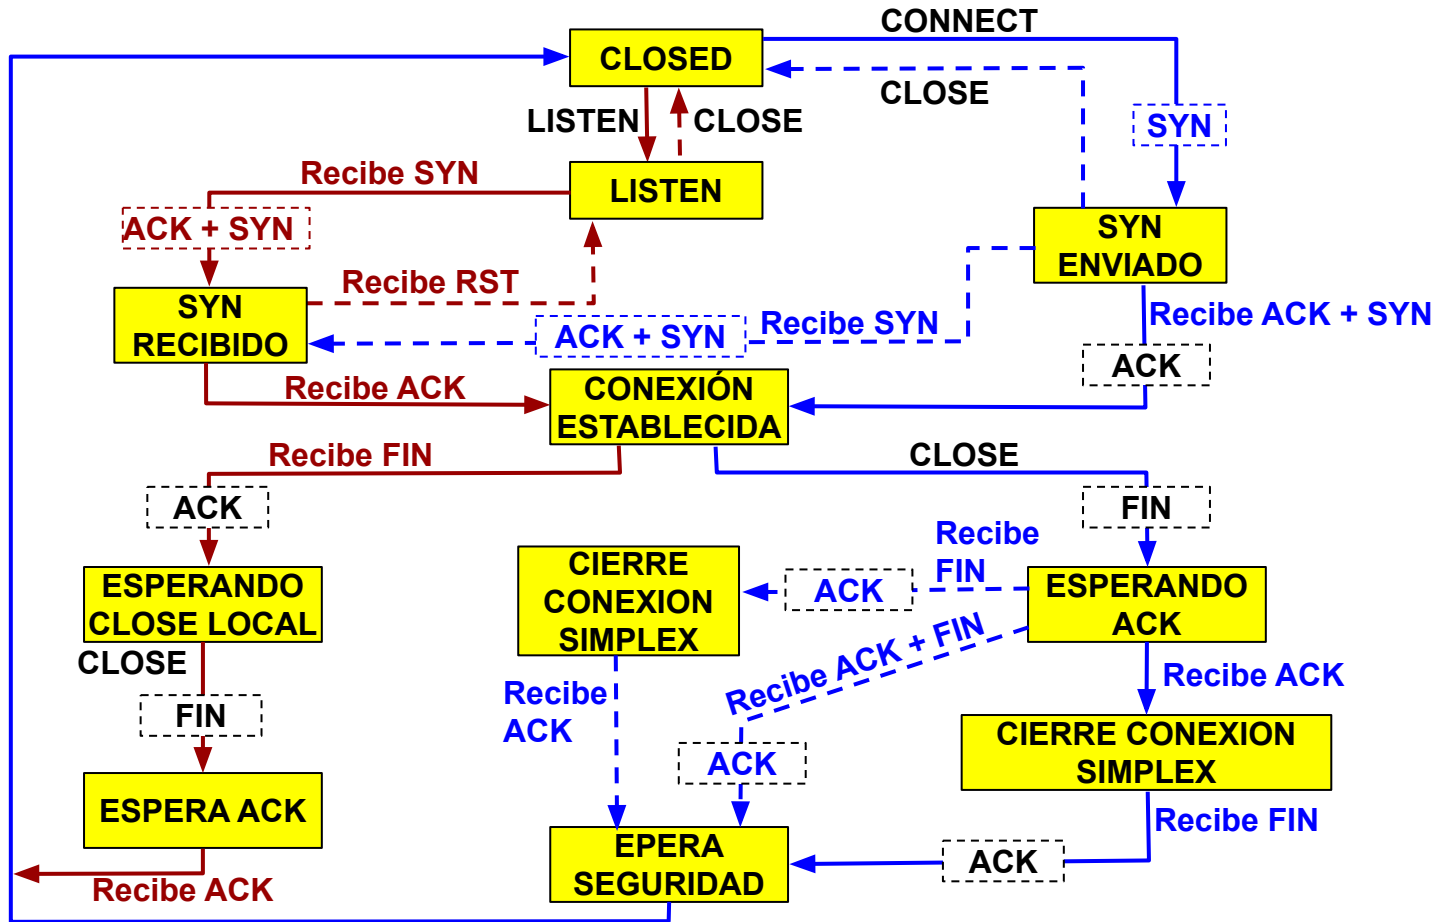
CONNECT
CLOSED
CLOSE
SYN
LISTEN
CLOSE
Recibe SYN
LISTEN
ACK + SYN
SYN ENVIADO
Recibe RST
SYN RECIBIDO
ACK + SYN
Recibe SYN
Recibe ACK + SYN
ACK
Recibe ACK
CONEXIÓN ESTABLECIDA
Recibe FIN
CLOSE
ACK
FIN
Recibe FIN
ESPERANDO CLOSE LOCAL
CIERRE CONEXION SIMPLEX
ACK
ESPERANDO ACK
CLOSE
Recibe ACK + FIN
Recibe ACK
FIN
Recibe ACK
CIERRE CONEXION SIMPLEX
ACK
ESPERA ACK
Recibe FIN
EPERA SEGURIDAD
ACK
Recibe ACK